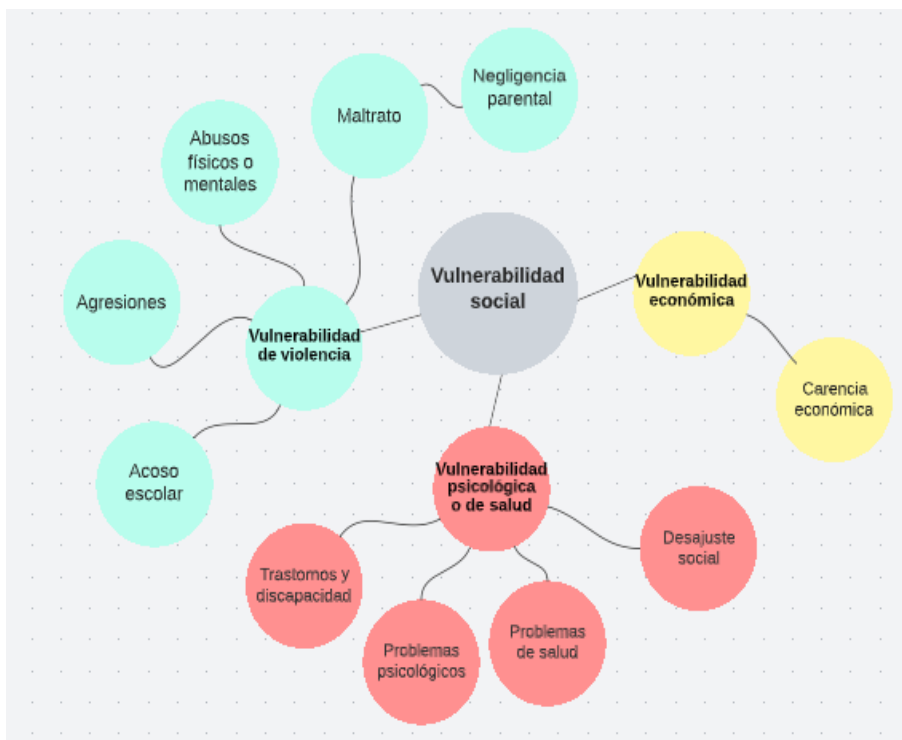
Negligencia parental

Maltrato

Abusos físicos o mentales

Agresiones

Vulnerabilidad de violencia

Vulnerabilidad social

Vulnerabilidad económica

Carencia económica

Acoso escolar

Vulnerabilidad psicológica o de salud

Desajuste social

Trastornos y discapacidad

Problemas psicológicos

Problemas de salud